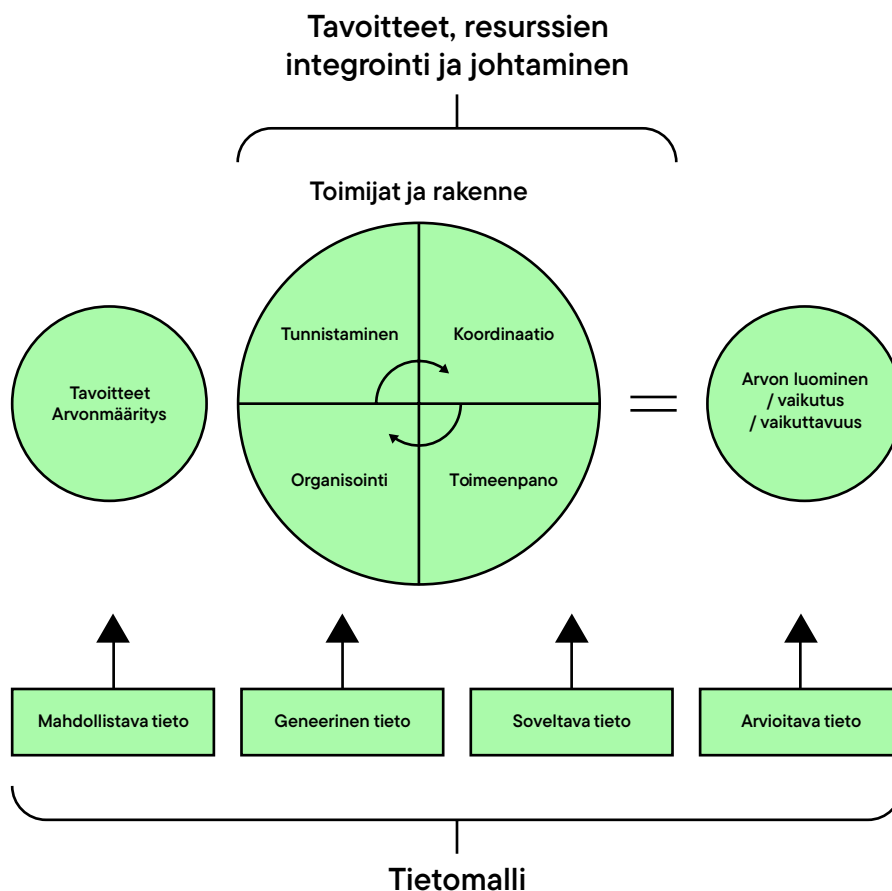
Tavoitteet, resurssien integrointi ja johtaminen

Toimijat ja rakenne

Tavoitteet
Arvonmääritys

Tunnistaminen

Koordinaatio

Organisointi

Toimeenpano

=

Arvon luominen
/ vaikutus
/ vaikuttavuus

Mahdollistava tieto

Geneerinen tieto

Soveltava tieto

Arvioitava tieto

Tietomalli